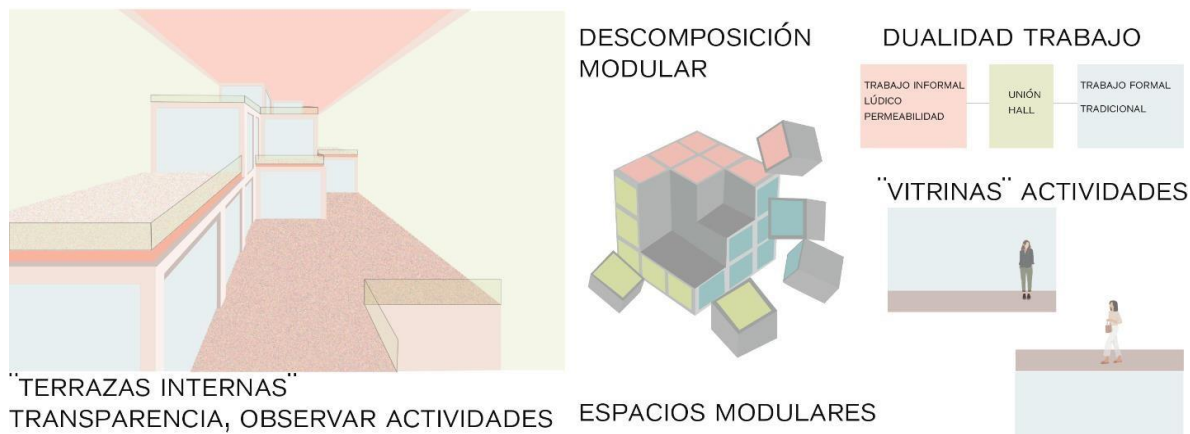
DESCOMPOSICIÓN MODULAR

DUALIDAD TRABAJO

TRABAJO INFORMAL
LÚDICO
PERMEABILIDAD

UNIÓN
HALL

TRABAJO FORMAL
TRADICIONAL

¨VITRINAS¨ ACTIVIDADES

¨TERRAZAS INTERNAS¨
TRANSPARENCIA, OBSERVAR ACTIVIDADES

ESPACIOS MODULARES